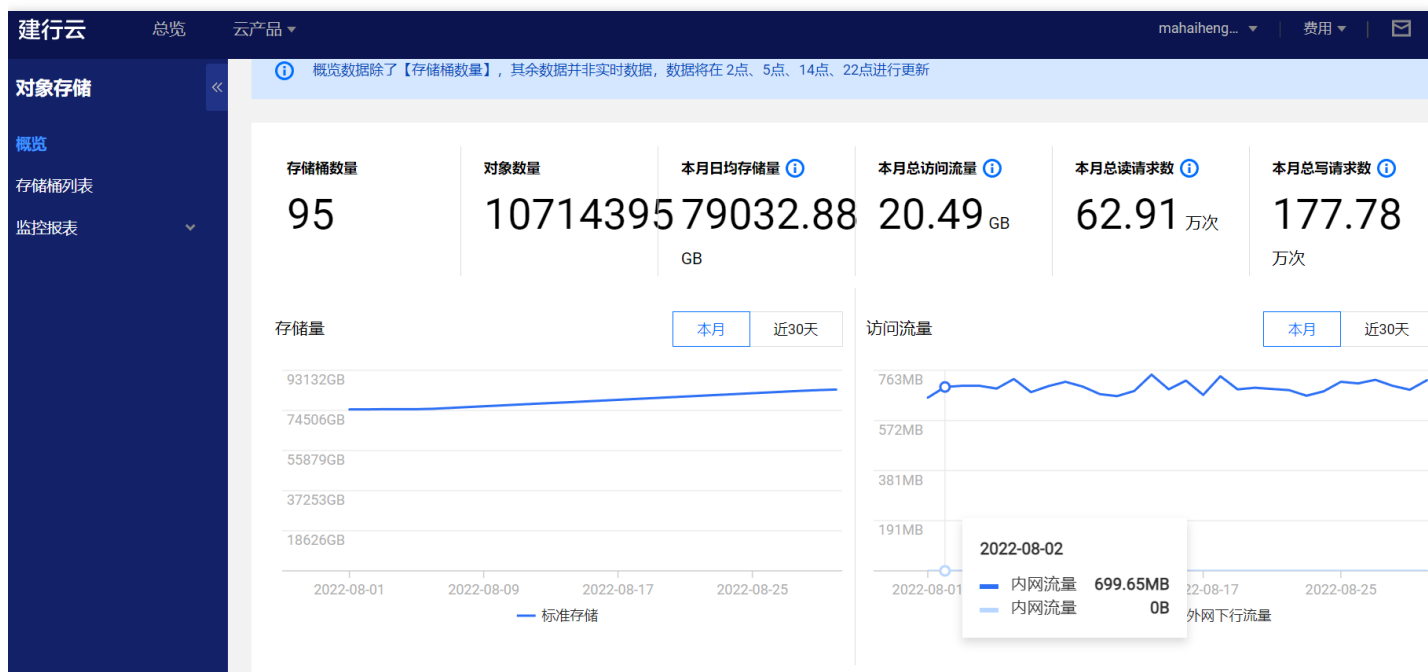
建行云 总览 云产品 mahaiheng... 费用

对象存储 «

概览
存储桶列表
监控报表

概览数据除了【存储桶数量】，其余数据并非实时数据，数据将在 2点、5点、14点、22点进行更新

存储桶数量
95

对象数量
10714395

本月日均存储量
79032.88 GB

本月总访问流量
20.49 GB

本月总读请求数
62.91 万次

本月总写请求数
177.78 万次

存储量
本月 近30天

93132GB
74506GB
55879GB
37253GB
18626GB

2022-08-01 2022-08-09 2022-08-17 2022-08-25

标准存储

访问流量
本月 近30天

763MB
572MB
381MB
191MB

2022-08-01 2022-08-17 2022-08-25

2022-08-02
内网流量 699.65MB
内网流量 0B

外网下行流量